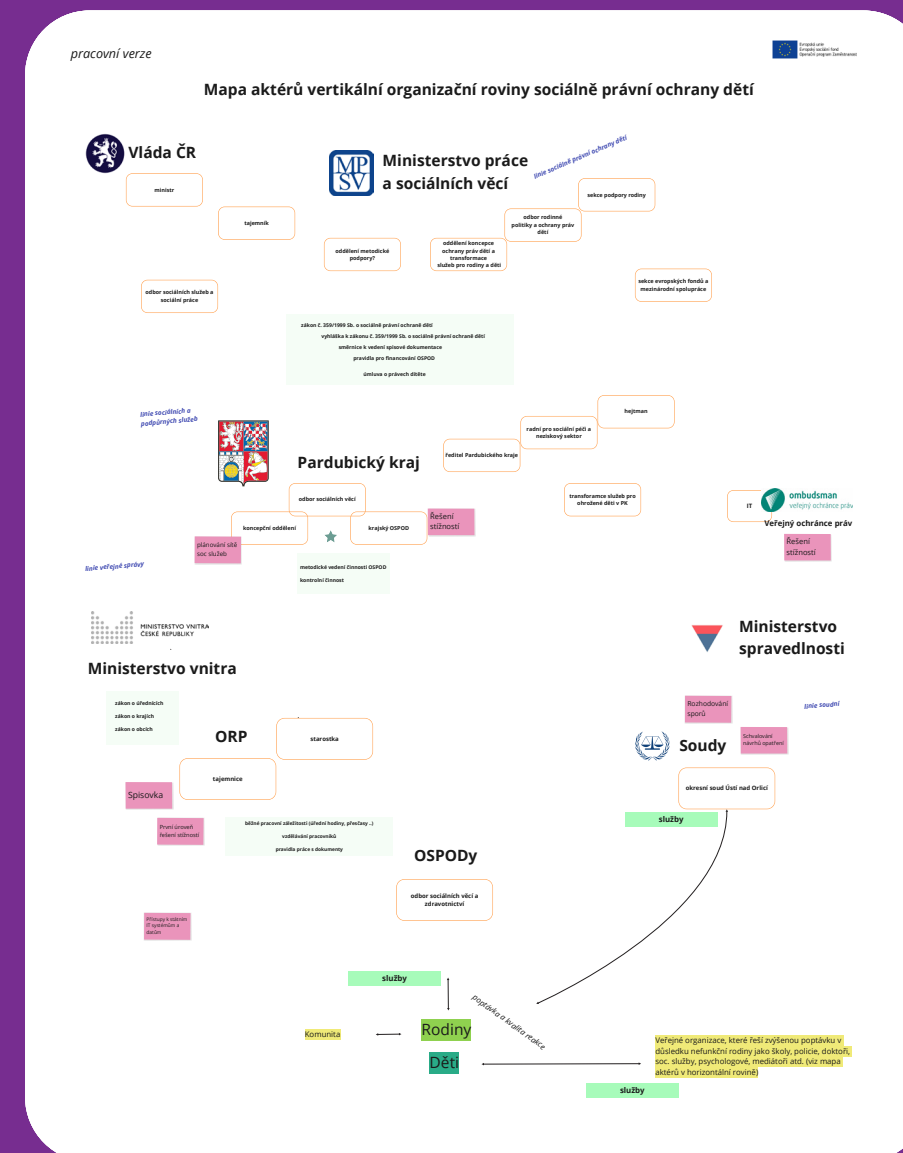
pracovní verze

Evropská unie
Evropský sociální fond
Operační program Zaměstnanost

Mapa aktérů vertikální organizační roviny sociálně právní ochrany dětí

Vláda ČR

ministr

tajemník

MPSV

Ministerstvo práce a sociálních věcí

linie sociálně právní ochrany dětí

sekce podpory rodiny

odbor rodinné politiky a ochrany práv dětí

oddělení metodické podpory?

oddělení koncepce ochrany práv dětí a transformace služeb pro rodiny a děti

sekce evropských fondů a mezinárodní spolupráce

odbor sociálních služeb a sociální práce

zákon č. 359/1999 Sb. o sociálně právní ochraně dětí
vyhláška k zákonu č. 359/1999 Sb. o sociálně právní ochraně dětí
směrnice k vedení spisové dokumentace
pravidla pro financování OSPOD
úmluva o právech dítěte

linie sociálních a podpůrných služeb

hejtman

radní pro sociální péči a neziskový sektor

ředitel Pardubického kraje

Pardubický kraj

odbor sociálních věcí

transformace služeb pro ohrožené děti v PK

IT

ombudsman
veřejný ochránce práv

Veřejný ochránce práv

Řešení stížností

koncepční oddělení

krajský OSPOD

Řešení stížností

plánování sítě soc služeb

linie veřejné správy

metodické vedení činnosti OSPOD
kontrolní činnost

MINISTERSTVO VNITRA ČESKÉ REPUBLIKY

Ministerstvo vnitra

Ministerstvo spravedlnosti

zákon o úřednících
zákon o krajích
zákon o obcích

ORP

starostka

Rozhodování sporů

linie soudní

Schvalování návrhů opatření

Soudy

tajemnice

Spisovka

okresní soud Ústí nad Orlicí

První úroveň řešení stížností

běžné pracovní záležitosti (úřední hodiny, přesčasy...)
vzdělávání pracovníků
pravidla práce s dokumenty

služby

OSPODy

odbor sociálních věcí a zdravotnictví

Přístupy k státním IT systémům a datům

služby

poptávka a kvalita reakce

Komunita

Rodiny

Děti

Veřejné organizace, které řeší zvýšenou poptávku v důsledku nefunkční rodiny jako školy, policie, doktoři, soc. služby, psychologové, mediátoři atd. (viz mapa aktérů v horizontální rovině)

služby